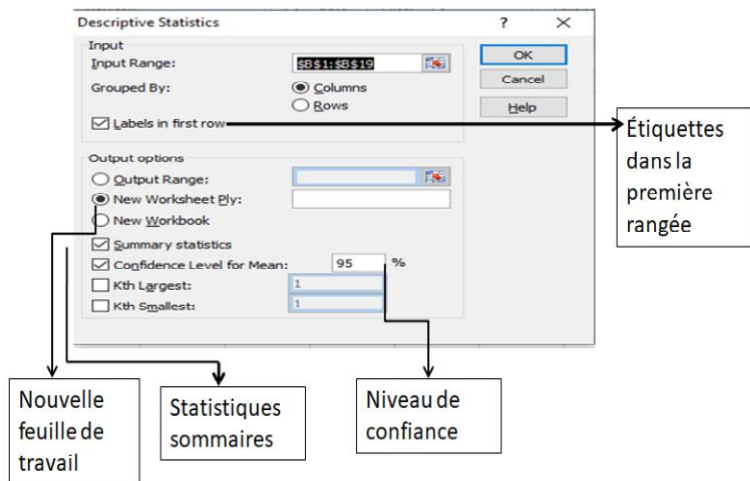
Descriptive Statistics ? ×

Input
Input Range: $B$1:$B$19
Grouped By: Columns
Rows
Labels in first row

OK
Cancel
Help

Étiquettes dans la première rangée

Output options
Output Range:
New Worksheet Ply:
New Workbook
Summary statistics
Confidence Level for Mean: 95 %
Kth Largest: 1
Kth Smallest: 1

Nouvelle feuille de travail

Statistiques sommaires

Niveau de confiance